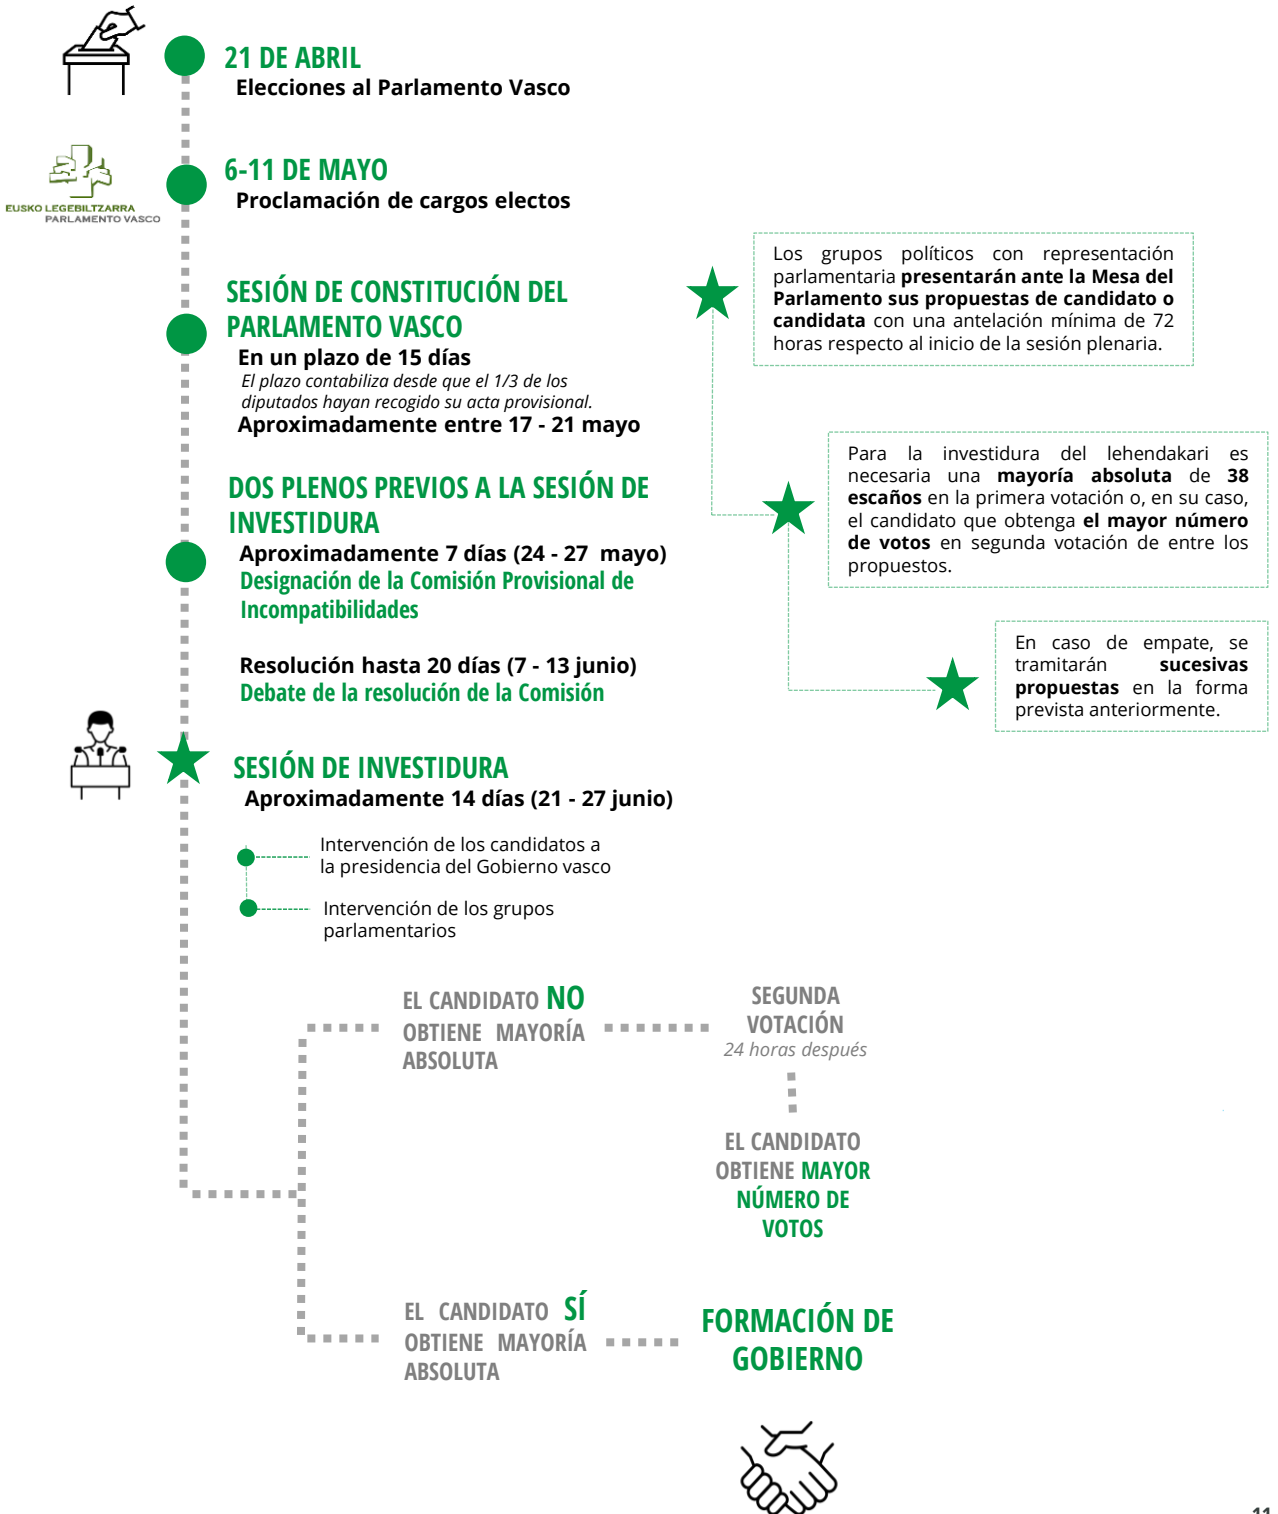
21 DE ABRIL
Elecciones al Parlamento Vasco

EUSKO LEGEBILTZARRA
PARLAMENTO VASCO

6-11 DE MAYO
Proclamación de cargos electos

SESIÓN DE CONSTITUCIÓN DEL PARLAMENTO VASCO
En un plazo de 15 días
El plazo contabiliza desde que el 1/3 de los diputados hayan recogido su acta provisional.
Aproximadamente entre 17 - 21 mayo

Los grupos políticos con representación parlamentaria presentarán ante la Mesa del Parlamento sus propuestas de candidato o candidata con una antelación mínima de 72 horas respecto al inicio de la sesión plenaria.

DOS PLENOS PREVIOS A LA SESIÓN DE INVESTIDURA
Aproximadamente 7 días (24 - 27 mayo)
Designación de la Comisión Provisional de Incompatibilidades

Resolución hasta 20 días (7 - 13 junio)
Debate de la resolución de la Comisión

Para la investidura del lehendakari es necesaria una mayoría absoluta de 38 escaños en la primera votación o, en su caso, el candidato que obtenga el mayor número de votos en segunda votación de entre los propuestos.

En caso de empate, se tramitarán sucesivas propuestas en la forma prevista anteriormente.

SESIÓN DE INVESTIDURA
Aproximadamente 14 días (21 - 27 junio)

Intervención de los candidatos a la presidencia del Gobierno vasco

Intervención de los grupos parlamentarios

EL CANDIDATO NO OBTIENE MAYORÍA ABSOLUTA

SEGUNDA VOTACIÓN
24 horas después

EL CANDIDATO OBTIENE MAYOR NÚMERO DE VOTOS

EL CANDIDATO SÍ OBTIENE MAYORÍA ABSOLUTA

FORMACIÓN DE GOBIERNO

11